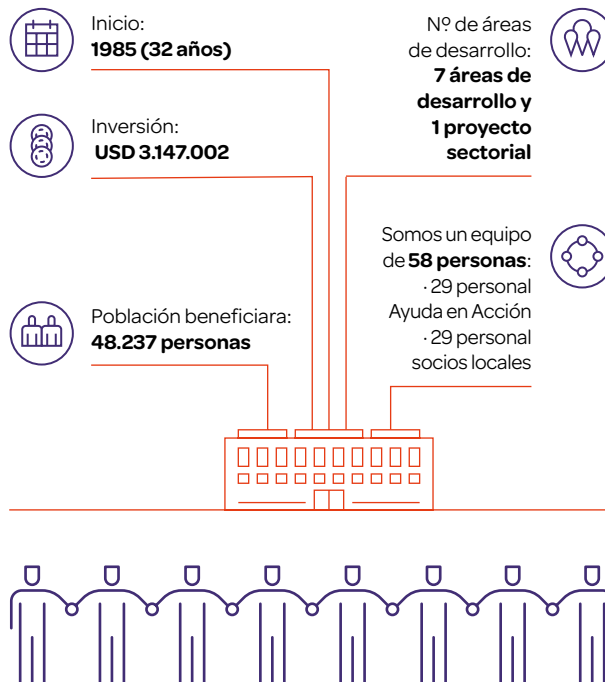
Inicio:
**1985 (32 años)**

Inversión:
**USD 3.147.002**

Población beneficiara:
**48.237 personas**

Nº de áreas de desarrollo:
**7 áreas de desarrollo y 1 proyecto sectorial**

Somos un equipo de **58 personas**:
· 29 personal Ayuda en Acción
· 29 personal socios locales